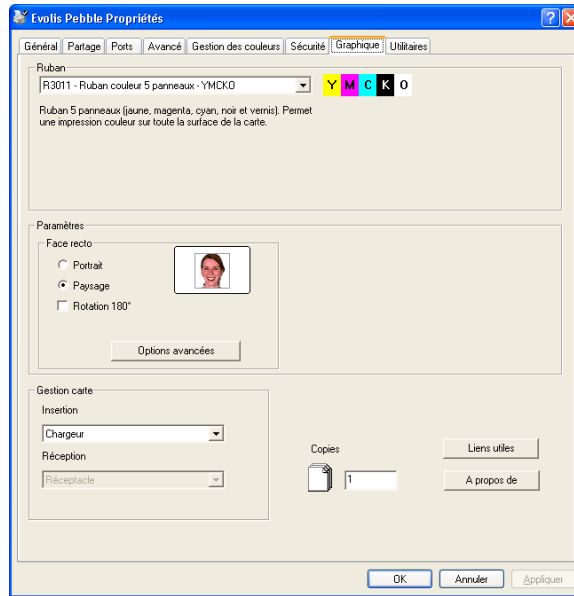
Evolis Pebble Propriétés

Général | Partage | Ports | Avancé | Gestion des couleurs | Sécurité | Graphique | Utilitaires

Ruban

R3011 - Ruban couleur 5 panneaux - YMCKO

Y M C K O

Ruban 5 panneaux (jaune, magenta, cyan, noir et vernis). Permet une impression couleur sur toute la surface de la carte.

Paramètres

Face recto

Portrait

Paysage

Rotation 180°

Options avancées

Gestion carte

Insertion

Chargeur

Réception

Réceptacle

Copies

1

Liens utiles

A propos de

OK | Annuler | Appliquer